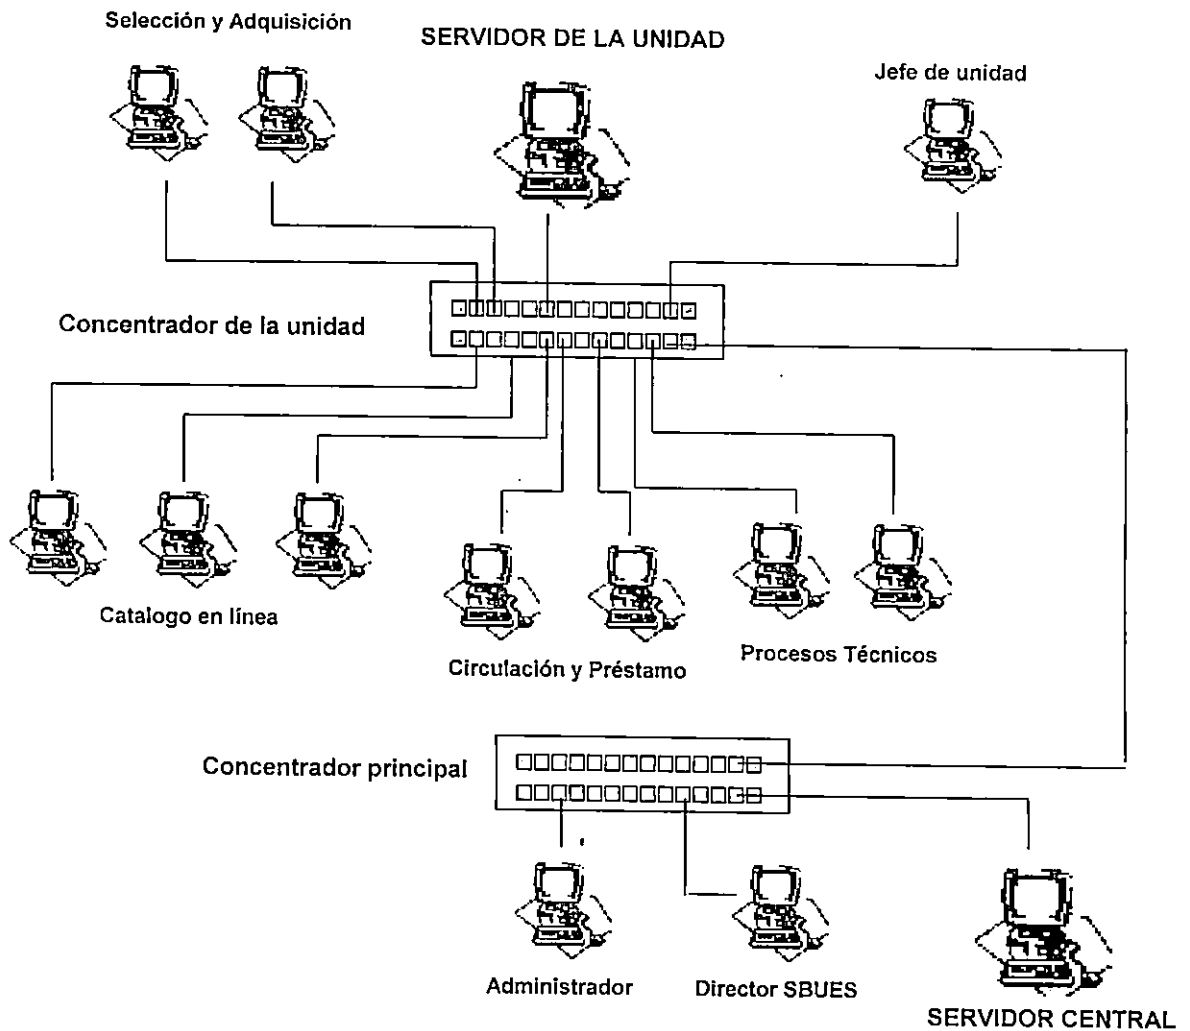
Selección y Adquisición

SERVIDOR DE LA UNIDAD

Jefe de unidad

Concentrador de la unidad

Catalogo en línea

Circulación y Préstamo

Procesos Técnicos

Concentrador principal

Administrador

Director SBUES

SERVIDOR CENTRAL